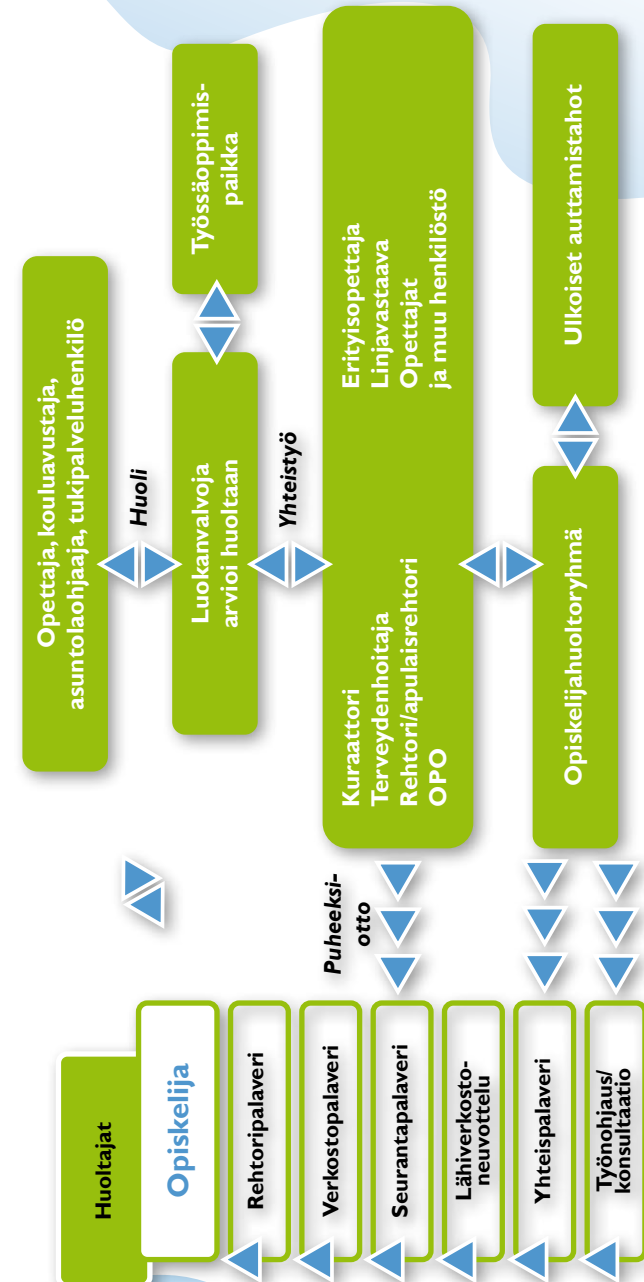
Opettaja, kouluavustaja, asuntolaohjaaja, tukipalveluhenkilö

Huoli

Luokanvalvoja arvioi huoltaan

Työssäoppimispaikka

Yhteistyö

Kuraattori
Terveydenhoitaja
Rehtori/apulaisrehtori
OPO

Erityisopettaja
Linjavastaava
Opettajat
ja muu henkilöstö

Opiskelijahuoltoryhmä

Ulkoiset auttamistahot

Puheeksiotto

Huoltajat

Opiskelija

Rehtoripalaveri

Verkostopalaveri

Seurantapalaveri

Lähiverkostoneuvottelu

Yhteispalaveri

Työnohjaus/konsultaatio